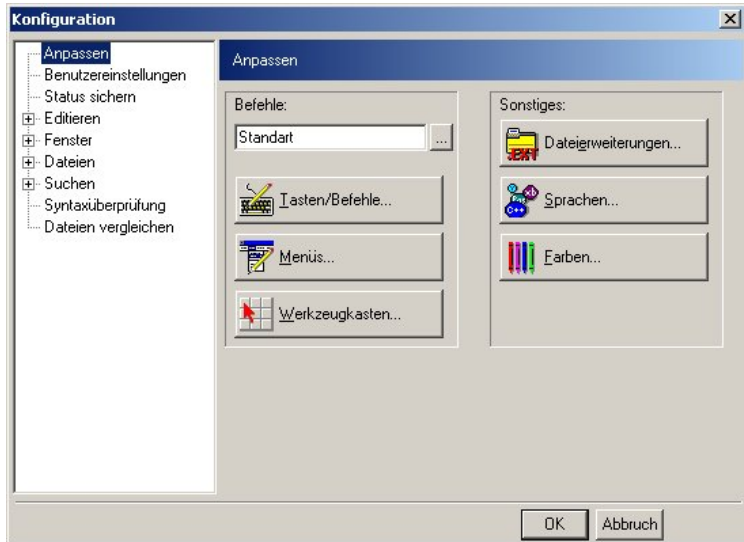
Konfiguration

Anpassen
Benutzereinstellungen
Status sichern
Editieren
Fenster
Dateien
Suchen
Syntaxüberprüfung
Dateien vergleichen

Anpassen

Befehle:
Standart
...
Tasten/Befehle...
Menüs...
Werkzeugkasten...

Sonstiges:
EXT
Dateierweiterungen...
Sprachen...
Farben...

OK
Abbruch